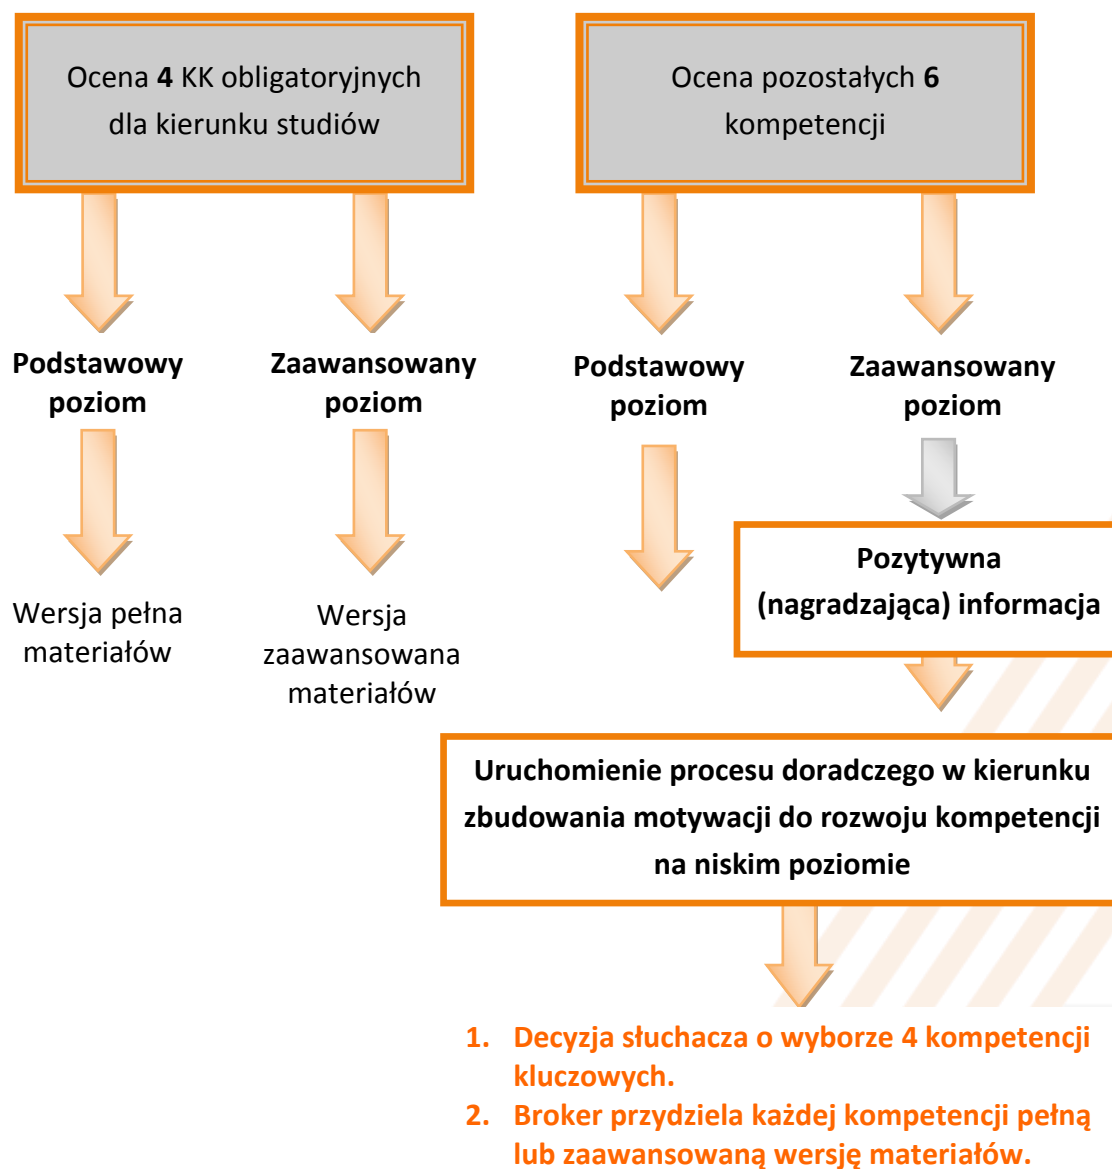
Ocena **4** KK obligatoryjnych dla kierunku studiów

Ocena pozostałych **6** kompetencji

**Podstawowy poziom**

**Zaawansowany poziom**

**Podstawowy poziom**

**Zaawansowany poziom**

Wersja pełna materiałów

Wersja zaawansowana materiałów

**Pozytywna (nagradzająca) informacja**

**Uruchomienie procesu doradczego w kierunku zbudowania motywacji do rozwoju kompetencji na niskim poziomie**

1. **Decyzja słuchacza o wyborze 4 kompetencji kluczowych.**
2. **Broker przydziela każdej kompetencji pełną lub zaawansowaną wersję materiałów.**